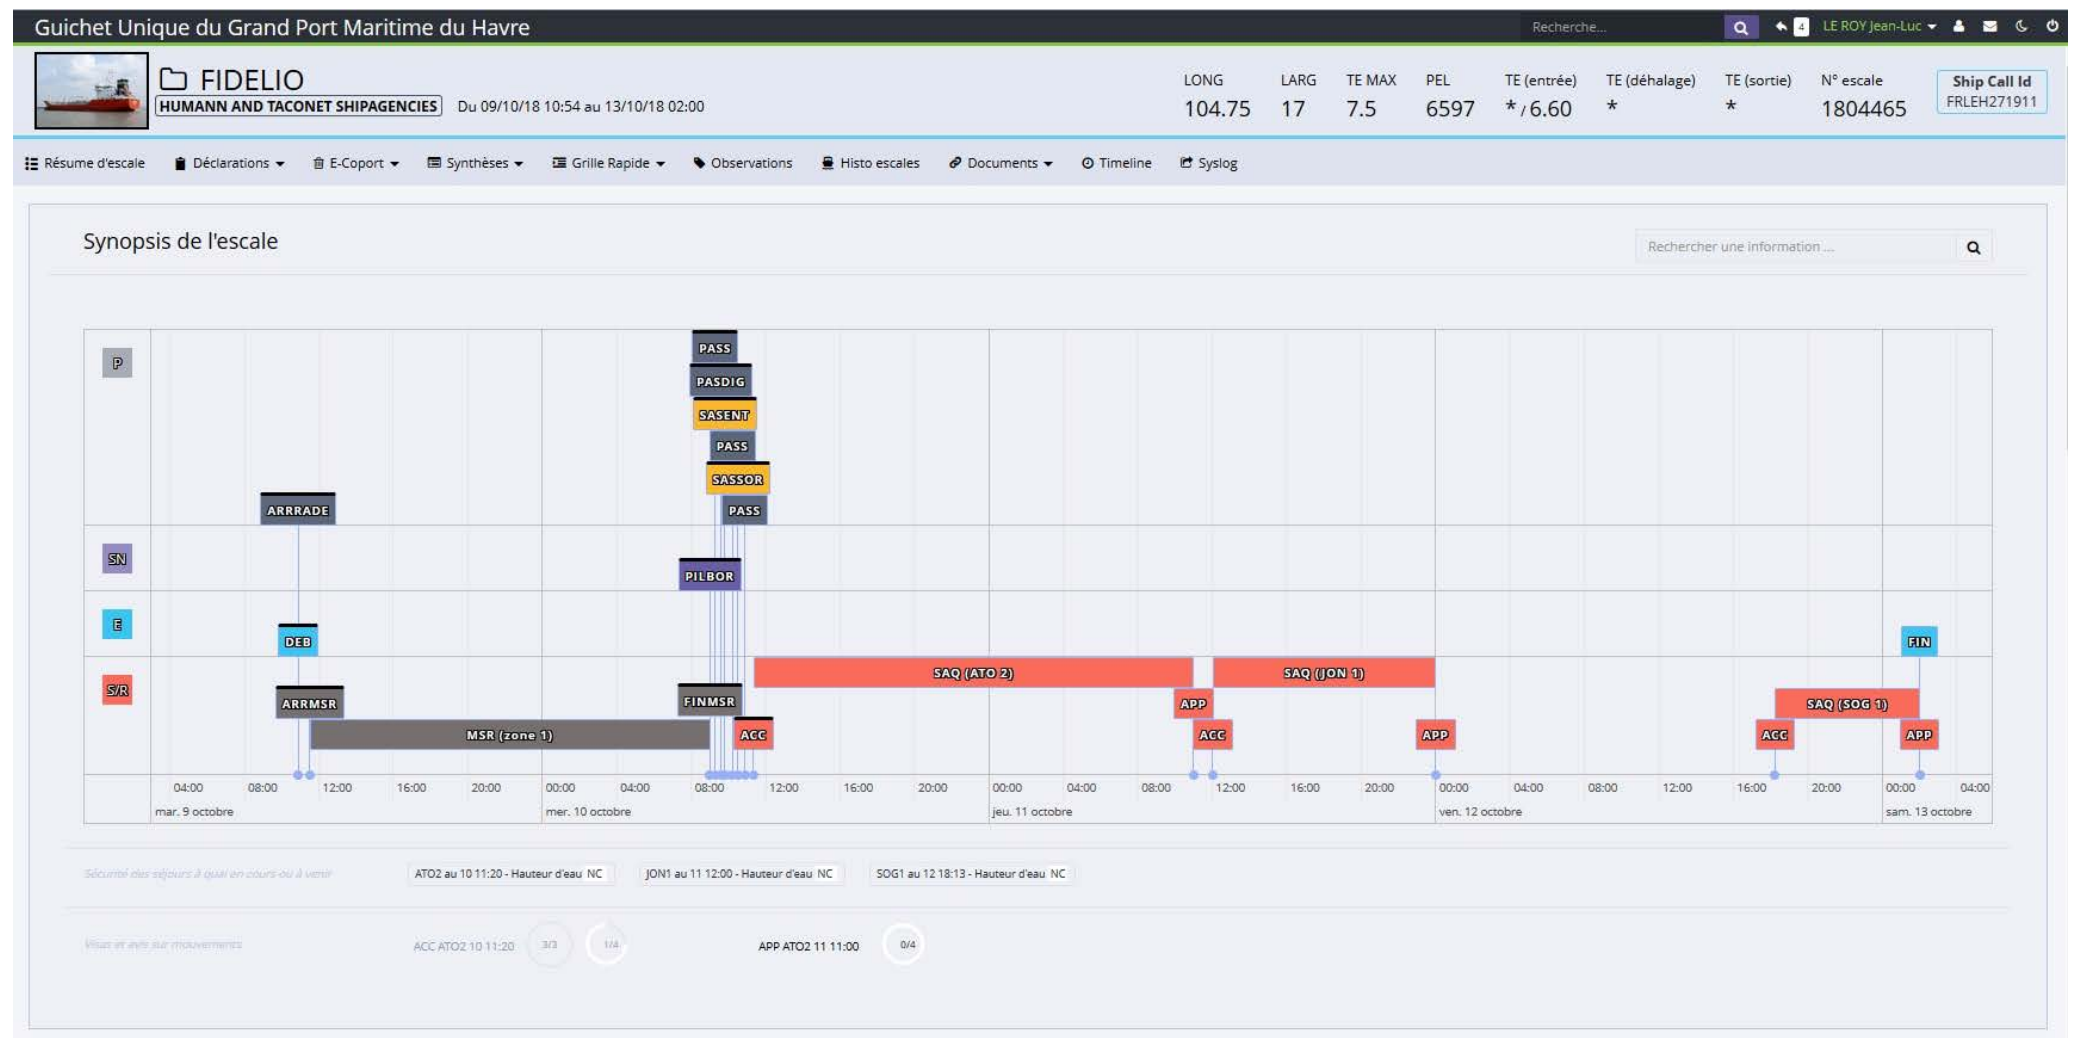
Guichet Unique du Grand Port Maritime du Havre

Recherche...

4 LE ROY Jean-Luc

FIDELIO
HUMANN AND TACONET SHIPAGENCIES
Du 09/10/18 10:54 au 13/10/18 02:00

| LONG | LARG | TE MAX | PEL | TE (entrée) | TE (déhalage) | TE (sortie) | N° escale | Ship Call Id |
|---|---|---|---|---|---|---|---|---|
| 104.75 | 17 | 7.5 | 6597 | * / 6.60 | * | * | 1804465 | FRLEH271911 |

Résumé d'escale   Déclarations   E-Coport   Synthèses   Grille Rapide   Observations   Histo escales   Documents   Timeline   Syslog

Synopsis de l'escale

Rechercher une information ...

P
SN
E
S/R

PASS
PASDIG
SASENT
PASS
SASSOR
PASS
ARRRADE
PILBOR
DEB
FIN
SAQ (ATO 2)
SAQ (JON 1)
ARRMSR
FINMSR
APP
SAQ (SOG 1)
MSR (zone 1)
ACC
ACC
APP
ACC
APP

04:00 08:00 12:00 16:00 20:00 00:00 04:00 08:00 12:00 16:00 20:00 00:00 04:00 08:00 12:00 16:00 20:00 00:00 04:00 08:00 12:00 16:00 20:00 00:00 04:00
mar. 9 octobre   mer. 10 octobre   jeu. 11 octobre   ven. 12 octobre   sam. 13 octobre

Sécurité des séjours à quai en cours ou à venir
ATO2 au 10 11:20 - Hauteur d'eau NC
JON1 au 11 12:00 - Hauteur d'eau NC
SOG1 au 12 18:13 - Hauteur d'eau NC

Visas et avis sur mouvements
ACC ATO2 10 11:20 3/3 1/4
APP ATO2 11 11:00 0/4